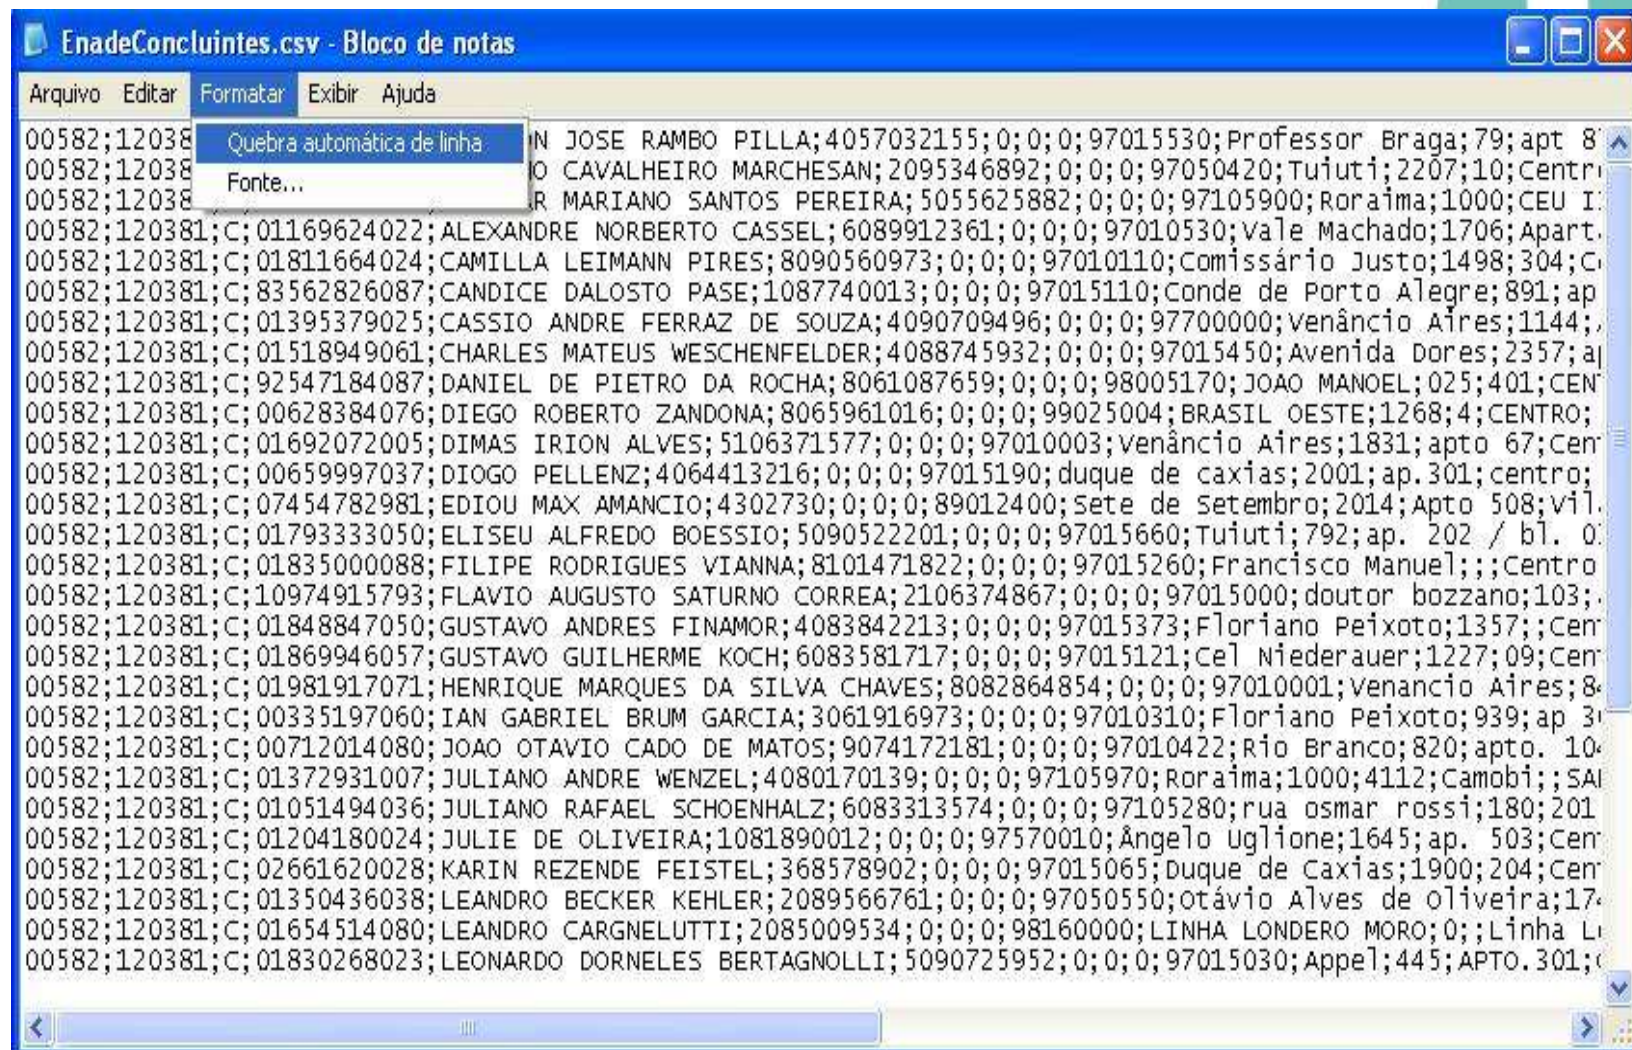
EnadeConcluintes.csv - Bloco de notas

Arquivo Editar Formatar Exibir Ajuda

Quebra automática de linha
Fonte...

00582;12038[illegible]N JOSE RAMBO PILLA;4057032155;0;0;0;97015530;Professor Braga;79;apt 8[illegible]
00582;12038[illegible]O CAVALHEIRO MARCHESAN;2095346892;0;0;0;97050420;Tuiuti;2207;10;Centr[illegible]
00582;12038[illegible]R MARIANO SANTOS PEREIRA;5055625882;0;0;0;97105900;Roraima;1000;CEU I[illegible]
00582;120381;C;01169624022;ALEXANDRE NORBERTO CASSEL;6089912361;0;0;0;97010530;Vale Machado;1706;Apart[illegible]
00582;120381;C;01811664024;CAMILLA LEIMANN PIRES;8090560973;0;0;0;97010110;Comissário Justo;1498;304;C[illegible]
00582;120381;C;83562826087;CANDICE DALOSTO PASE;1087740013;0;0;0;97015110;Conde de Porto Alegre;891;ap
00582;120381;C;01395379025;CASSIO ANDRE FERRAZ DE SOUZA;4090709496;0;0;0;97700000;Venâncio Aires;1144;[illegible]
00582;120381;C;01518949061;CHARLES MATEUS WESCHENFELDER;4088745932;0;0;0;97015450;Avenida Dores;2357;a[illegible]
00582;120381;C;92547184087;DANIEL DE PIETRO DA ROCHA;8061087659;0;0;0;98005170;JOAO MANOEL;025;401;CEN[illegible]
00582;120381;C;00628384076;DIEGO ROBERTO ZANDONA;8065961016;0;0;0;99025004;BRASIL OESTE;1268;4;CENTRO;
00582;120381;C;01692072005;DIMAS IRION ALVES;5106371577;0;0;0;97010003;Venâncio Aires;1831;apto 67;Cen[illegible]
00582;120381;C;00659997037;DIOGO PELLENZ;4064413216;0;0;0;97015190;duque de caxias;2001;ap.301;centro;
00582;120381;C;07454782981;EDIOU MAX AMANCIO;4302730;0;0;0;89012400;Sete de Setembro;2014;Apto 508;Vil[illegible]
00582;120381;C;01793333050;ELISEU ALFREDO BOESSIO;5090522201;0;0;0;97015660;Tuiuti;792;ap. 202 / bl. 0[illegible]
00582;120381;C;01835000088;FILIPE RODRIGUES VIANNA;8101471822;0;0;0;97015260;Francisco Manuel;;;Centro
00582;120381;C;10974915793;FLAVIO AUGUSTO SATURNO CORREA;2106374867;0;0;0;97015000;doutor bozzano;103;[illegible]
00582;120381;C;01848847050;GUSTAVO ANDRES FINAMOR;4083842213;0;0;0;97015373;Floriano Peixoto;1357;;Cen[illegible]
00582;120381;C;01869946057;GUSTAVO GUILHERME KOCH;6083581717;0;0;0;97015121;Cel Niederauer;1227;09;Cen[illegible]
00582;120381;C;01981917071;HENRIQUE MARQUES DA SILVA CHAVES;8082864854;0;0;0;97010001;Venancio Aires;8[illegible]
00582;120381;C;00335197060;IAN GABRIEL BRUM GARCIA;3061916973;0;0;0;97010310;Floriano Peixoto;939;ap 3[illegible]
00582;120381;C;00712014080;JOAO OTAVIO CADO DE MATOS;9074172181;0;0;0;97010422;Rio Branco;820;apto. 10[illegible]
00582;120381;C;01372931007;JULIANO ANDRE WENZEL;4080170139;0;0;0;97105970;Roraima;1000;4112;Camobi;;SA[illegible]
00582;120381;C;01051494036;JULIANO RAFAEL SCHOENHALZ;6083313574;0;0;0;97105280;rua osmar rossi;180;201
00582;120381;C;01204180024;JULIE DE OLIVEIRA;1081890012;0;0;0;97570010;Ângelo Uglione;1645;ap. 503;Cen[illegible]
00582;120381;C;02661620028;KARIN REZENDE FEISTEL;368578902;0;0;0;97015065;Duque de Caxias;1900;204;Cen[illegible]
00582;120381;C;01350436038;LEANDRO BECKER KEHLER;2089566761;0;0;0;97050550;Otávio Alves de Oliveira;17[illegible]
00582;120381;C;01654514080;LEANDRO CARGNELUTTI;2085009534;0;0;0;98160000;LINHA LONDERO MORO;0;;Linha L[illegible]
00582;120381;C;01830268023;LEONARDO DORNELES BERTAGNOLLI;5090725952;0;0;0;97015030;Appel;445;APTO.301;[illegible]